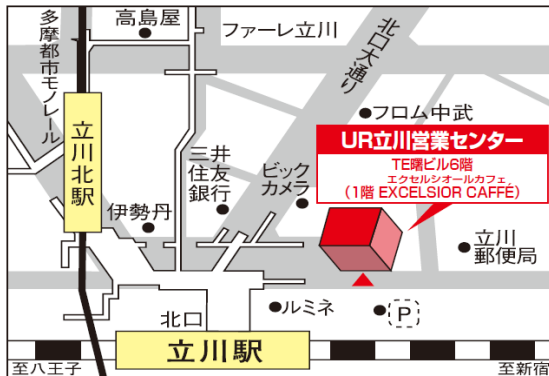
多摩都市モノレール

高島屋

ファーレ立川

北口大通り

フロム中武

立川北駅

UR立川営業センター

TE曙ビル6階

エクセルシオールカフェ

(1階 EXCELSIOR CAFFÉ)

三井住友銀行

ビックカメラ

伊勢丹

立川郵便局

北口

ルミネ

P

立川駅

至八王子

至新宿